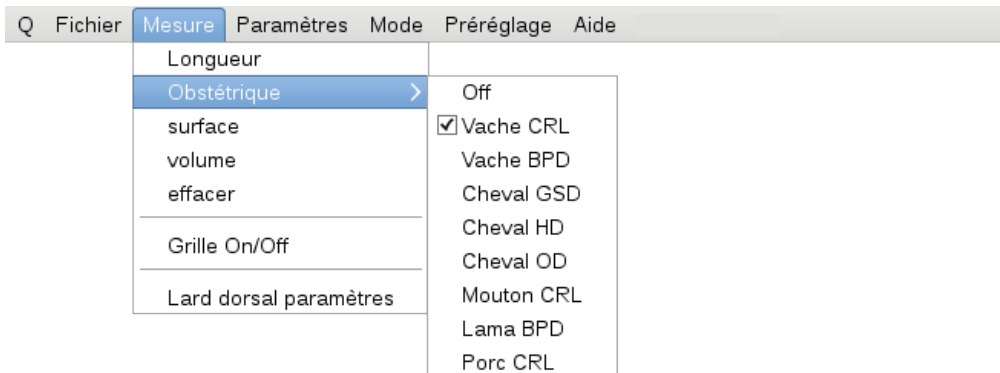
Q Fichier Mesure Paramètres Mode Préréglage Aide

Longueur
Obstétrique >
surface
volume
effacer
Grille On/Off
Lard dorsal paramètres

Off
✓ Vache CRL
Vache BPD
Cheval GSD
Cheval HD
Cheval OD
Mouton CRL
Lama BPD
Porc CRL